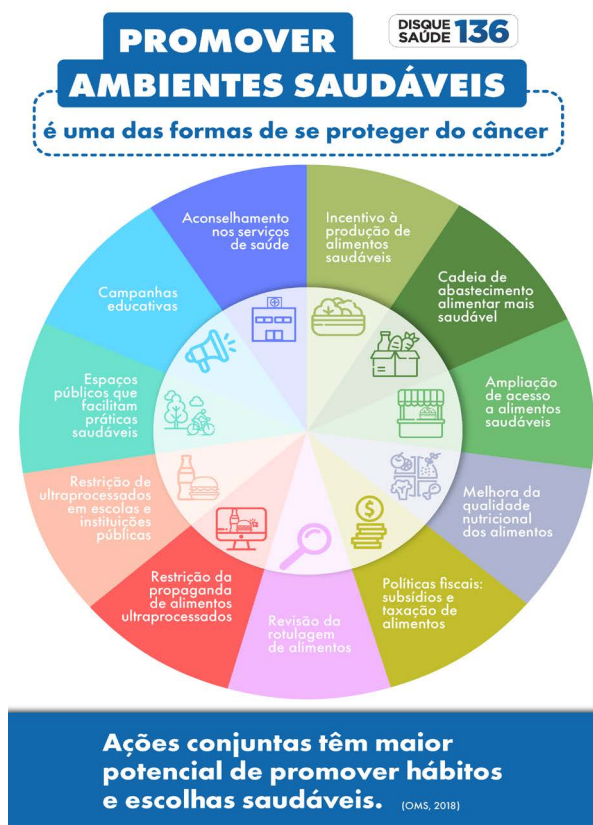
PROMOVER AMBIENTES SAUDÁVEIS

DISQUE SAÚDE 136

é uma das formas de se proteger do câncer

Aconselhamento nos serviços de saúde

Incentivo à produção de alimentos saudáveis

Cadeia de abastecimento alimentar mais saudável

Ampliação de acesso a alimentos saudáveis

Melhora da qualidade nutricional dos alimentos

Políticas fiscais: subsídios e taxação de alimentos

Revisão da rotulagem de alimentos

Restrição da propaganda de alimentos ultraprocessados

Restrição de ultraprocessados em escolas e instituições públicas

Espaços públicos que facilitam práticas saudáveis

Campanhas educativas

Ações conjuntas têm maior potencial de promover hábitos e escolhas saudáveis. (OMS, 2018)